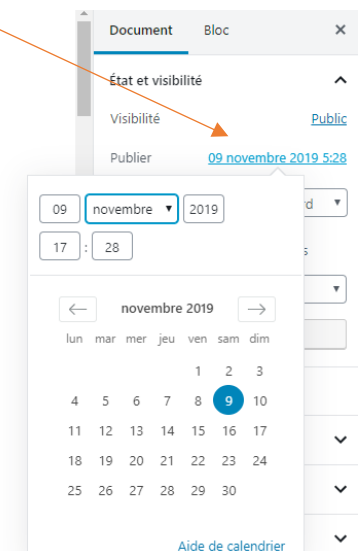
Document Bloc ×

État et visibilité

Visibilité Public

Publier 09 novembre 2019 5:28

09 novembre 2019

17 : 28

rd

s

← novembre 2019 →

| lun | mar | mer | jeu | ven | sam | dim |
|---|---|---|---|---|---|---|
| | | | | 1 | 2 | 3 |
| 4 | 5 | 6 | 7 | 8 | 9 | 10 |
| 11 | 12 | 13 | 14 | 15 | 16 | 17 |
| 18 | 19 | 20 | 21 | 22 | 23 | 24 |
| 25 | 26 | 27 | 28 | 29 | 30 | |

Aide de calendrier